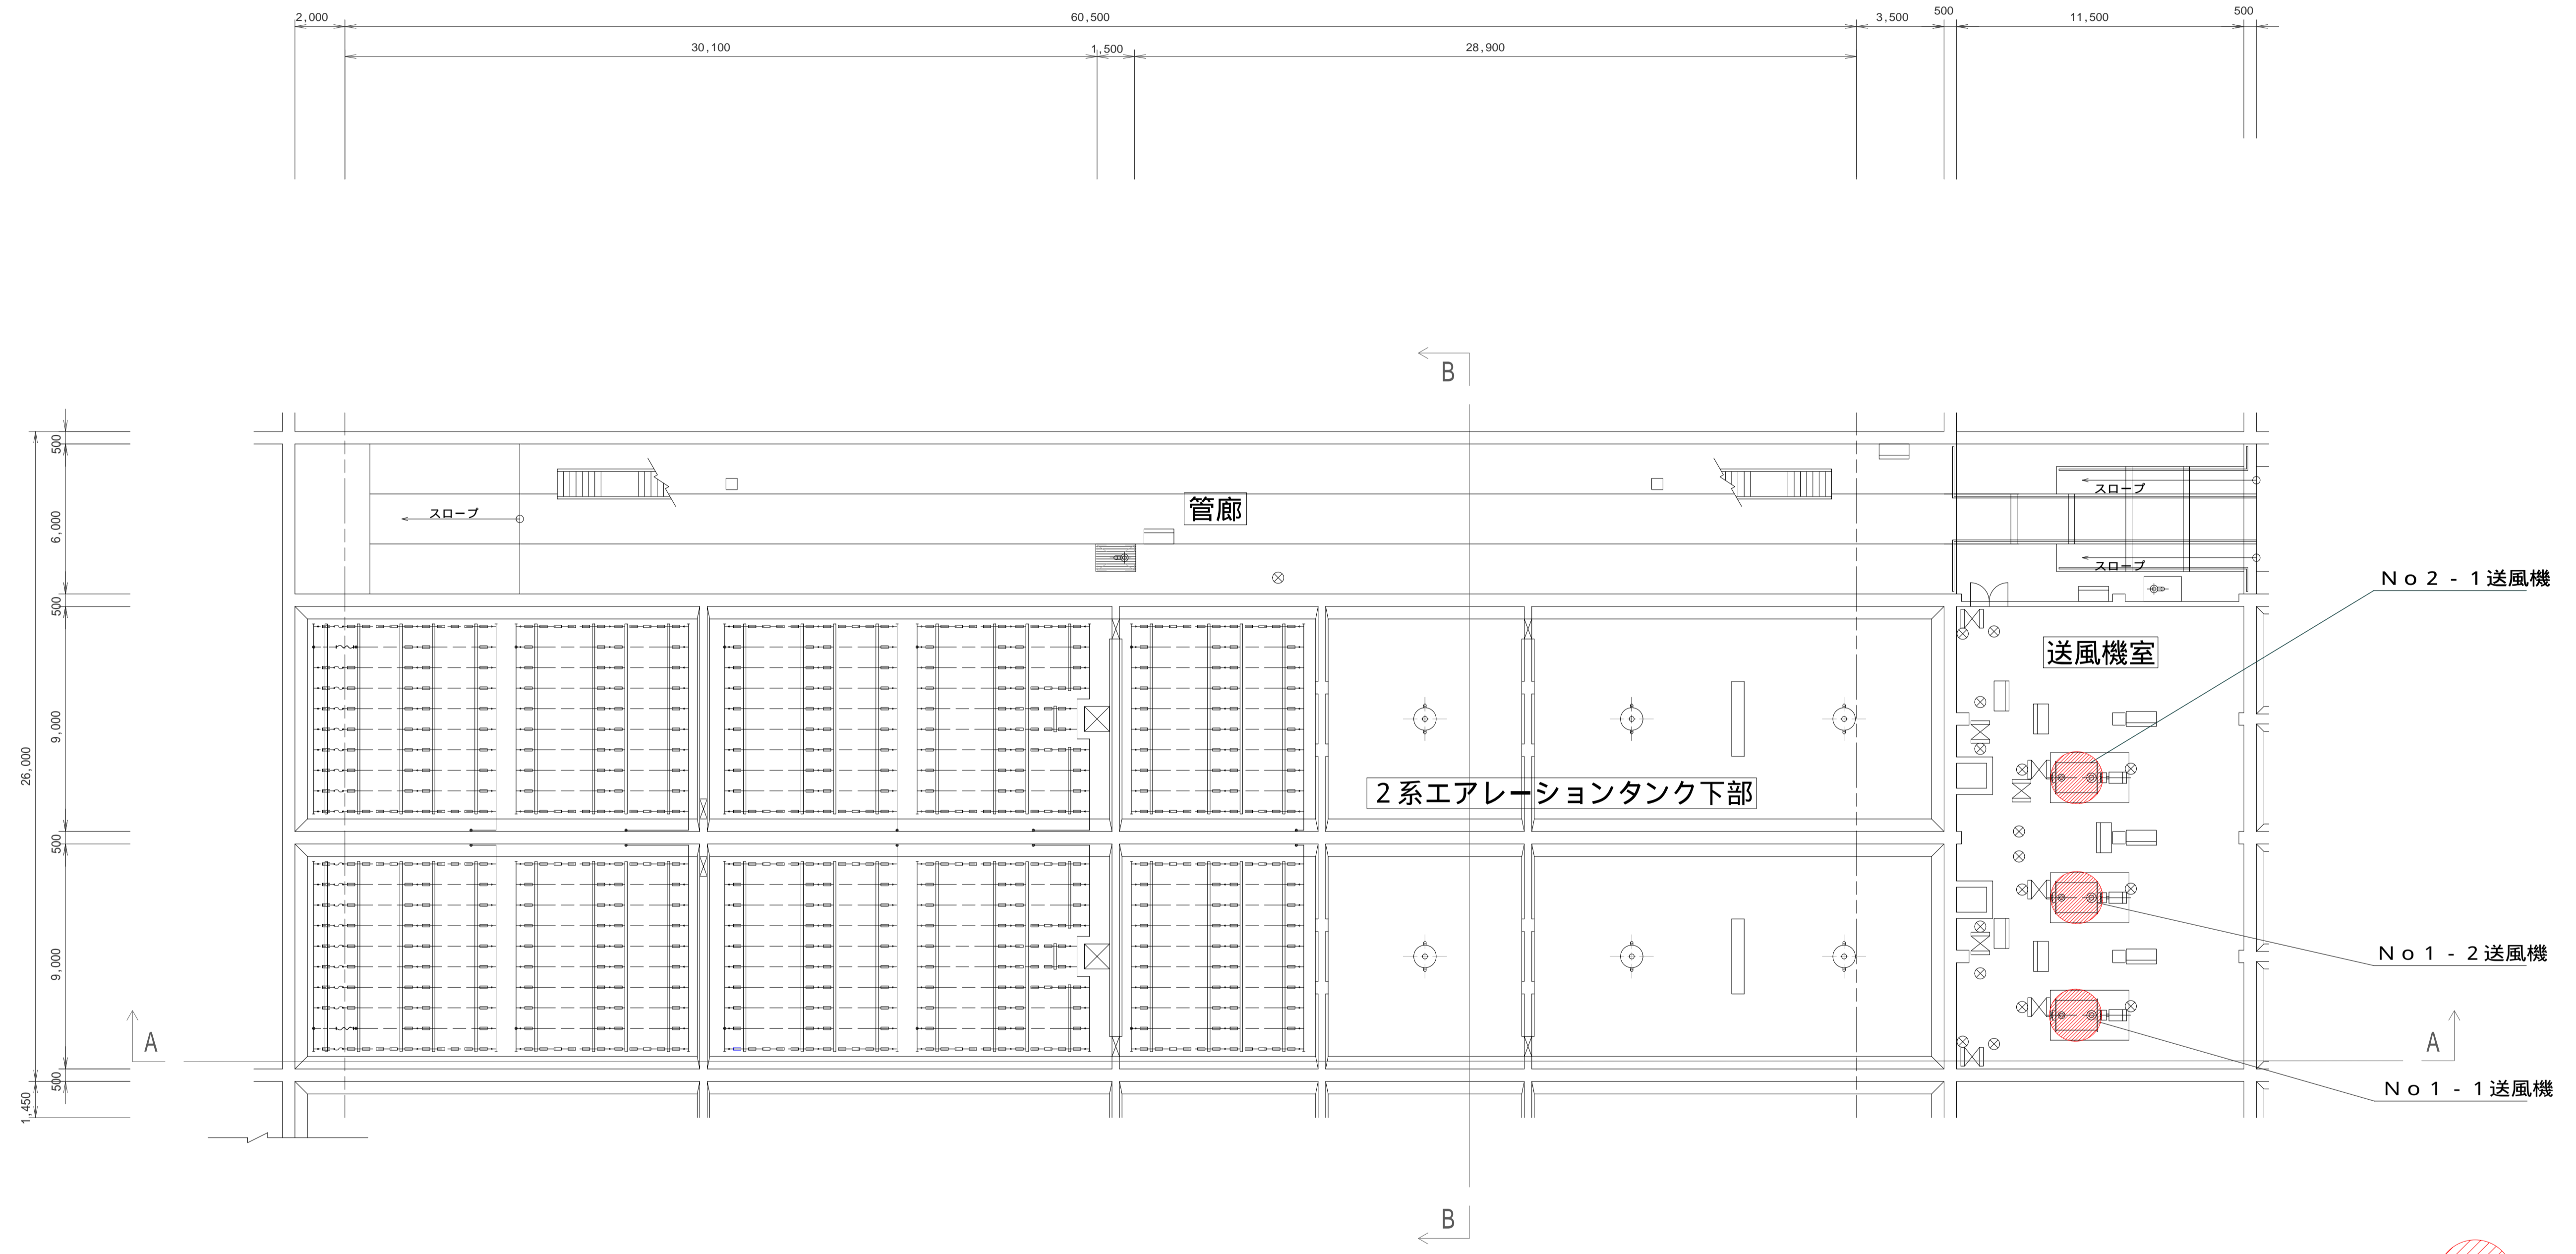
2,000
60,500
3,500
500
11,500
500
30,100
1,500
28,900

B

500
6,000
500
9,000
26,000
500
9,000
500
1,450

スロープ
管廊
スロープ
スロープ

No2-1送風機
送風機室

2系エアレーションタンク下部

No1-2送風機

A
A

No1-1送風機

B